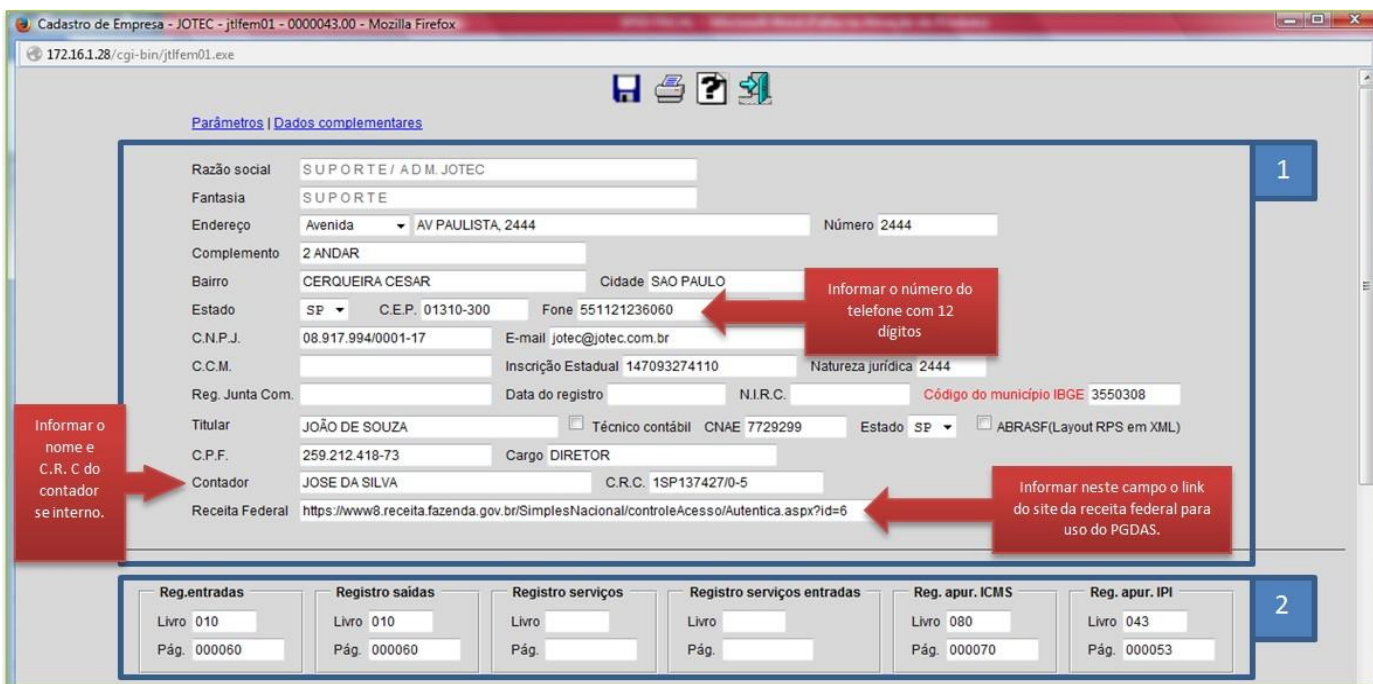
Cadastro de Empresa - JOTEC - jtlfem01 - 0000043.00 - Mozilla Firefox

172.16.1.28/cgi-bin/jtlfem01.exe

Parâmetros | Dados complementares

1

Razão social SUPORTE / ADM. JOTEC
Fantasia SUPORTE
Endereço Avenida AV PAULISTA, 2444 Número 2444
Complemento 2 ANDAR
Bairro CERQUEIRA CESAR Cidade SAO PAULO
Estado SP C.E.P. 01310-300 Fone 551121236060
C.N.P.J. 08.917.994/0001-17 E-mail jotec@jotec.com.br
C.C.M. Inscrição Estadual 147093274110 Natureza jurídica 2444
Reg. Junta Com. Data do registro N.I.R.C. Código do município IBGE 3550308
Titular JOÃO DE SOUZA Técnico contábil CNAE 7729299 Estado SP ABRASF(Layout RPS em XML)
C.P.F. 259.212.418-73 Cargo DIRETOR
Contador JOSE DA SILVA C.R.C. 1SP137427/0-5
Receita Federal https://www8.receita.fazenda.gov.br/SimplesNacional/controleAcesso/Autentica.aspx?id=6

Informar o número do telefone com 12 dígitos

Informar o nome e C.R. C do contador se interno.

Informar neste campo o link do site da receita federal para uso do PGDAS.

2

| Reg.entradas | Registro saídas | Registro serviços | Registro serviços entradas | Reg. apur. ICMS | Reg. apur. IPI |
|---|---|---|---|---|---|
| Livro 010 | Livro 010 | Livro | Livro | Livro 080 | Livro 043 |
| Pág. 000060 | Pág. 000060 | Pág. | Pág. | Pág. 000070 | Pág. 000053 |